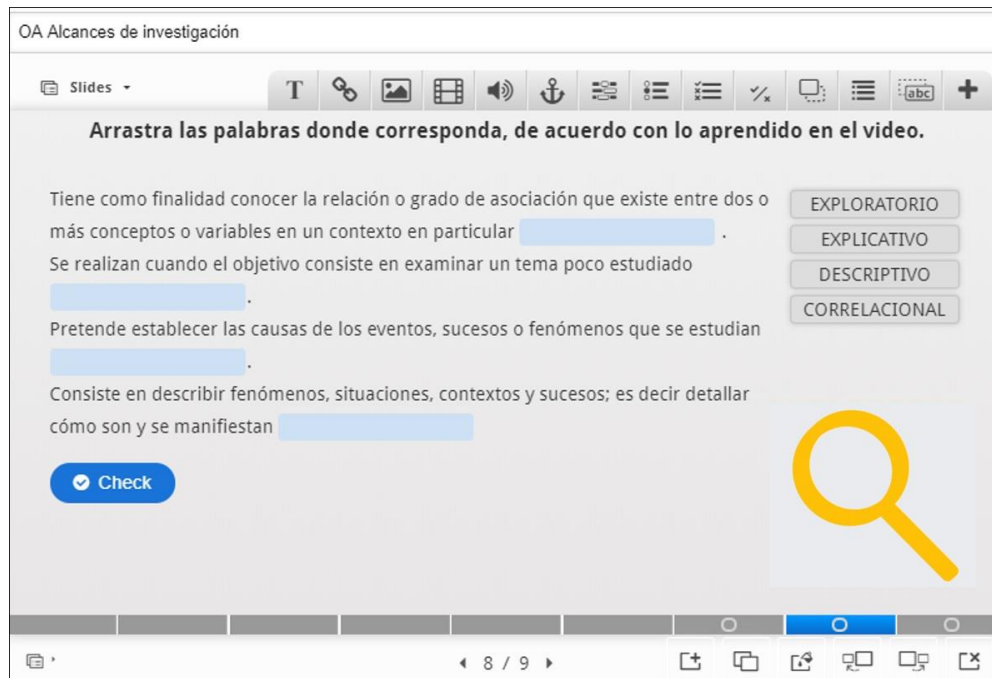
OA Alcances de investigación

Slides

Arrastra las palabras donde corresponda, de acuerdo con lo aprendido en el video.

Tiene como finalidad conocer la relación o grado de asociación que existe entre dos o más conceptos o variables en un contexto en particular ______ .
Se realizan cuando el objetivo consiste en examinar un tema poco estudiado ______ .
Pretende establecer las causas de los eventos, sucesos o fenómenos que se estudian ______ .
Consiste en describir fenómenos, situaciones, contextos y sucesos; es decir detallar cómo son y se manifiestan ______

EXPLORATORIO
EXPLICATIVO
DESCRIPTIVO
CORRELACIONAL

Check

8 / 9